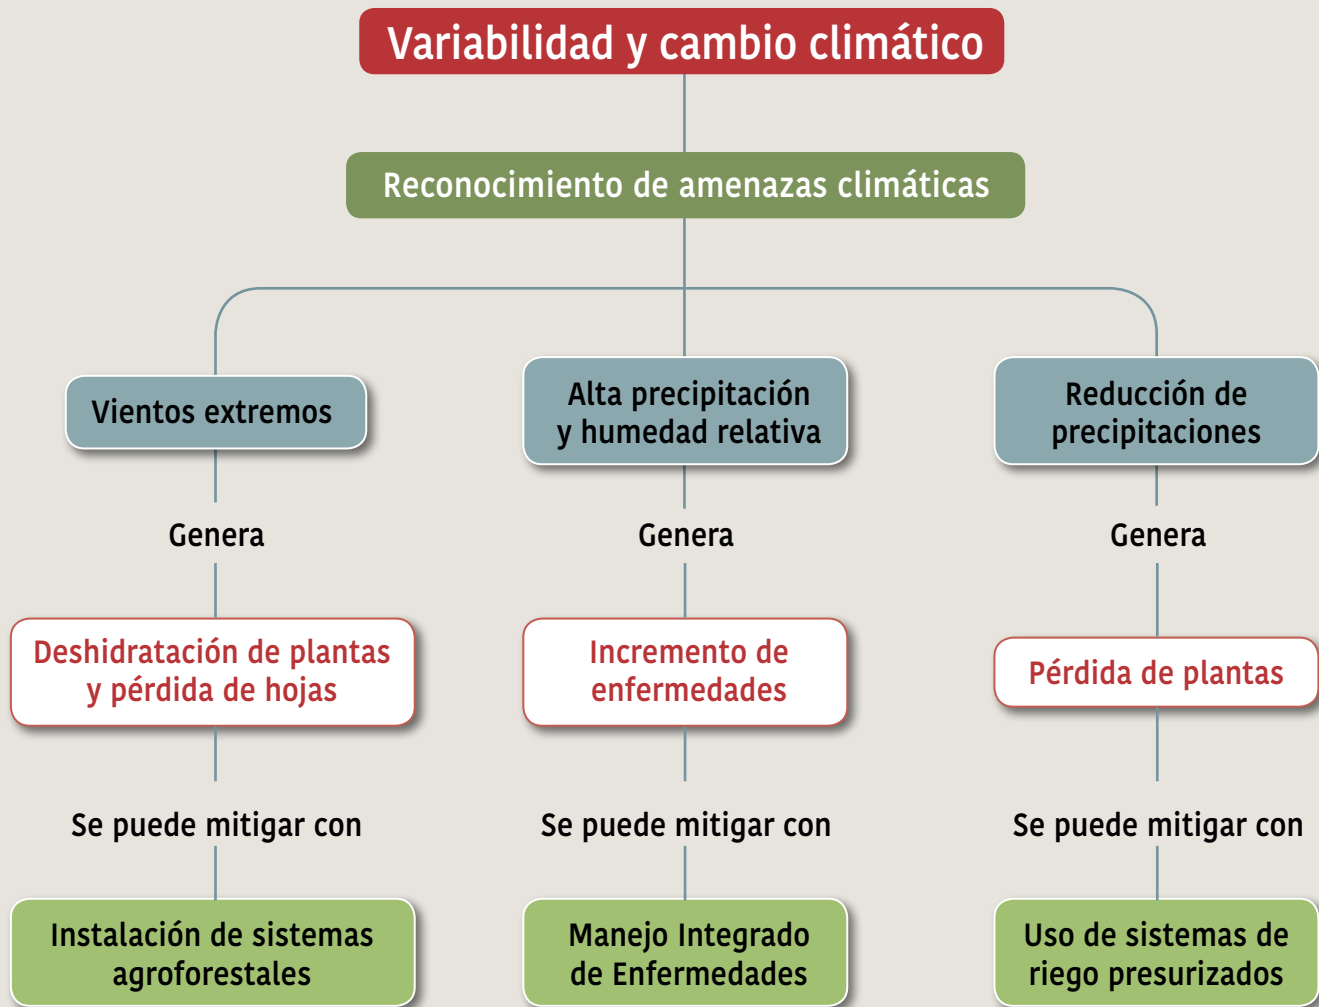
Variabilidad y cambio climático

Reconocimiento de amenazas climáticas

Vientos extremos

Genera

Deshidratación de plantas y pérdida de hojas

Se puede mitigar con

Instalación de sistemas agroforestales

Alta precipitación y humedad relativa

Genera

Incremento de enfermedades

Se puede mitigar con

Manejo Integrado de Enfermedades

Reducción de precipitaciones

Genera

Pérdida de plantas

Se puede mitigar con

Uso de sistemas de riego presurizados